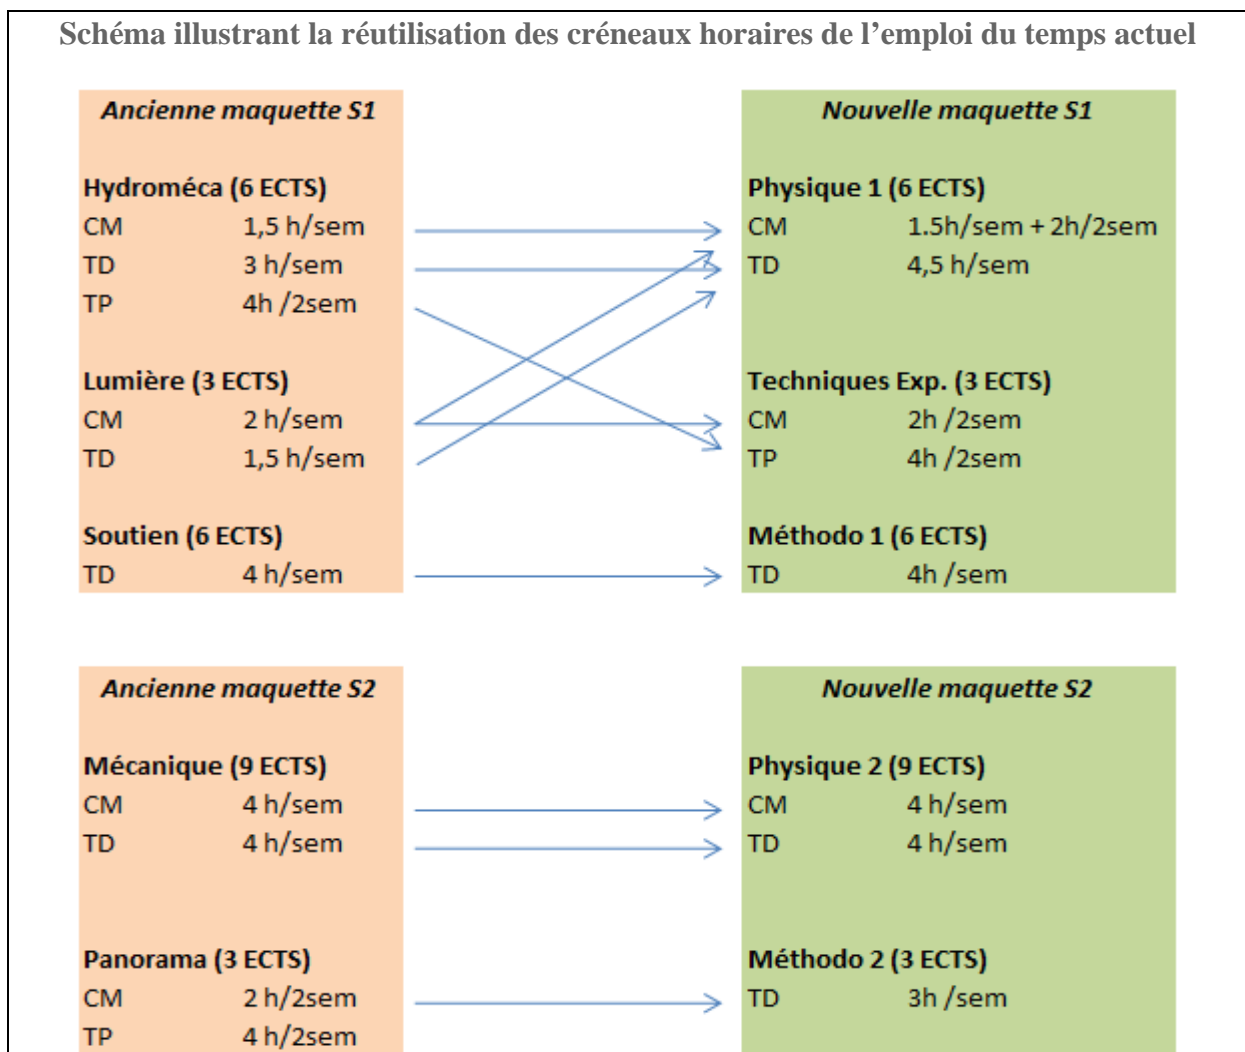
Schéma illustrant la réutilisation des créneaux horaires de l'emploi du temps actuel

Ancienne maquette S1

Hydroméca (6 ECTS)
CM 1,5 h/sem
TD 3 h/sem
TP 4h /2sem

Lumière (3 ECTS)
CM 2 h/sem
TD 1,5 h/sem

Soutien (6 ECTS)
TD 4 h/sem

Nouvelle maquette S1

Physique 1 (6 ECTS)
CM 1.5h/sem + 2h/2sem
TD 4,5 h/sem

Techniques Exp. (3 ECTS)
CM 2h /2sem
TP 4h /2sem

Méthodo 1 (6 ECTS)
TD 4h /sem

Ancienne maquette S2

Mécanique (9 ECTS)
CM 4 h/sem
TD 4 h/sem

Panorama (3 ECTS)
CM 2 h/2sem
TP 4 h/2sem

Nouvelle maquette S2

Physique 2 (9 ECTS)
CM 4 h/sem
TD 4 h/sem

Méthodo 2 (3 ECTS)
TD 3h /sem